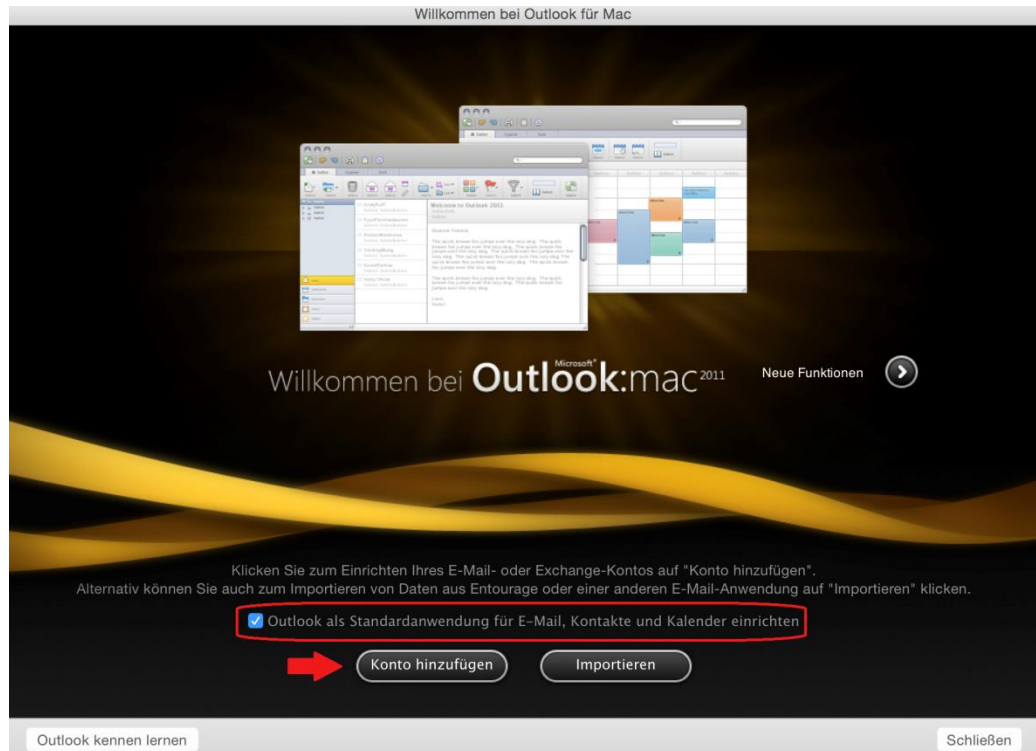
Willkommen bei Outlook für Mac

Welcome to Outlook 2011

Willkommen bei Microsoft® Outlook:mac 2011

Neue Funktionen

Klicken Sie zum Einrichten Ihres E-Mail- oder Exchange-Kontos auf "Konto hinzufügen".
Alternativ können Sie auch zum Importieren von Daten aus Entourage oder einer anderen E-Mail-Anwendung auf "Importieren" klicken.

Outlook als Standardanwendung für E-Mail, Kontakte und Kalender einrichten

Konto hinzufügen

Importieren

Outlook kennen lernen

Schließen